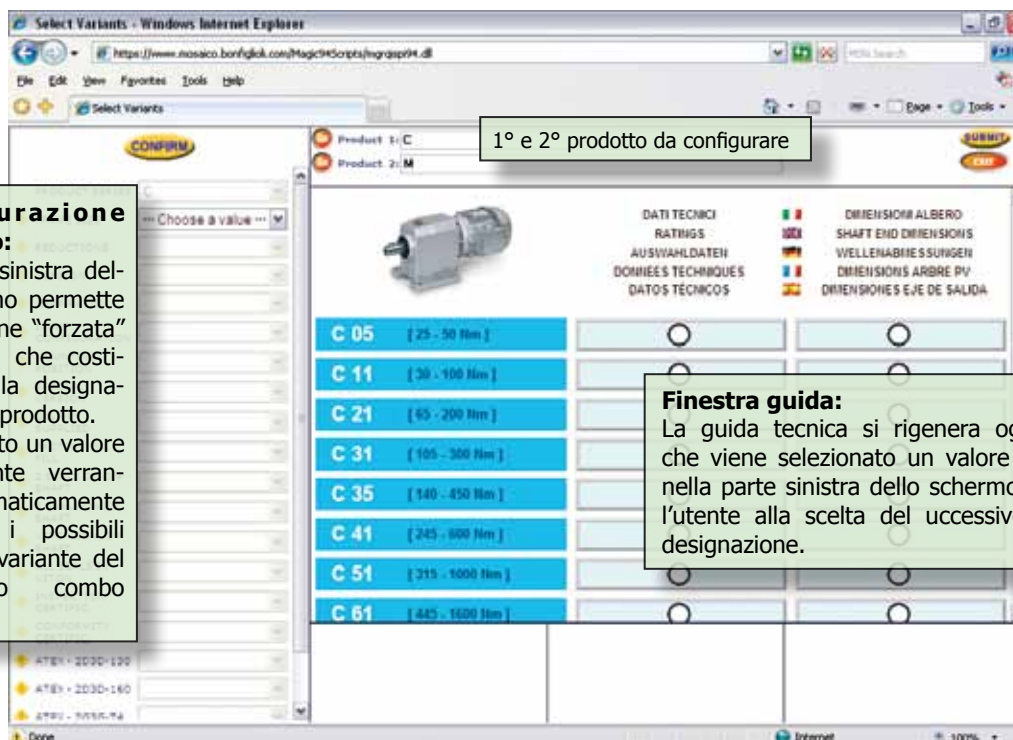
Select Variants - Windows Internet Explorer

https://www.mosaico.bonfiglioli.com/Magic94Scripts/mgrqispi94.dll

File Edit View Favorites Tools Help

Select Variants

Page Tools

CONFIRM

Product 1: C

Product 2: M

1° e 2° prodotto da configurare

SUBMIT

EXIT

urazione
:

sinistra delno permette
ne "forzata"
che costila designaprodotto.
to un valore
nte verrannaticamente
i possibili
variante del
o combo

-- Choose a value --

ATEX - 2030-120

ATEX - 2030-160

DATI TECNICI
RATINGS
AUSWAHLDATEN
DONNEES TECHNIQUES
DATOS TÉCNICOS

DIMENSIONI ALBERO
SHAFT END DIMENSIONS
WELLENABMESSUNGEN
DIMENSIONS ARBRE PV
DIMENSIONES EJE DE SALIDA

C 05 [ 25 - 50 Nm ]

C 11 [ 30 - 100 Nm ]

C 21 [ 65 - 200 Nm ]

C 31 [ 105 - 300 Nm ]

C 35 [ 140 - 450 Nm ]

C 41 [ 245 - 600 Nm ]

C 51 [ 315 - 1000 Nm ]

C 61 [ 445 - 1600 Nm ]

Finestra guida:
La guida tecnica si rigenera og
che viene selezionato un valore
nella parte sinistra dello schermo
l'utente alla scelta del uccessiv
designazione.

Done

Internet

100%